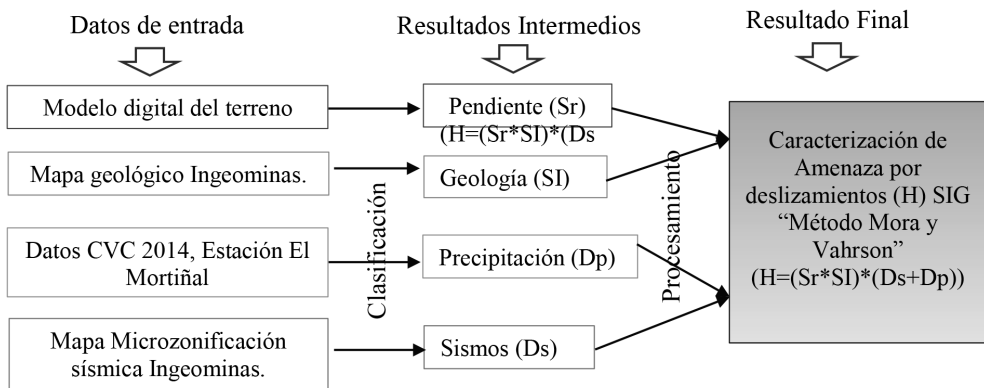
Datos de entrada

Resultados Intermedios

Resultado Final

Modelo digital del terreno

Pendiente (Sr)
(H=(Sr*SI)*(Ds

Mapa geológico Ingeominas.

Geología (SI)

Datos CVC 2014, Estación El Mortiñal

Precipitación (Dp)

Mapa Microzonificación sísmica Ingeominas.

Sismos (Ds)

Clasificación

Procesamiento

Caracterización de Amenaza por deslizamientos (H) SIG "Método Mora y Vahrson" (H=(Sr*SI)*(Ds+Dp))